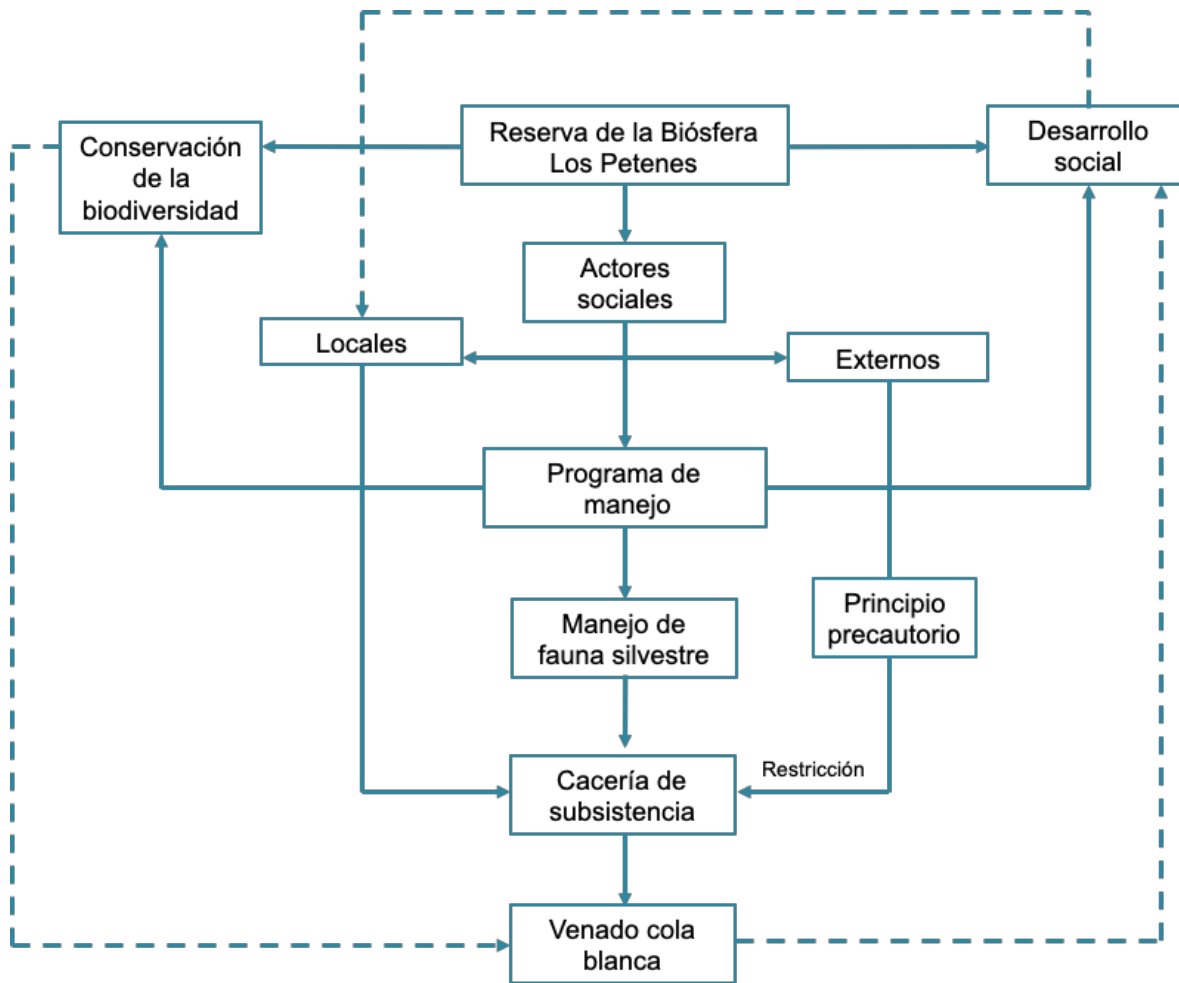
Conservación de la biodiversidad

Reserva de la Biósfera Los Petenes

Desarrollo social

Actores sociales

Locales

Externos

Programa de manejo

Manejo de fauna silvestre

Principio precautorio

Restricción

Cacería de subsistencia

Venado cola blanca